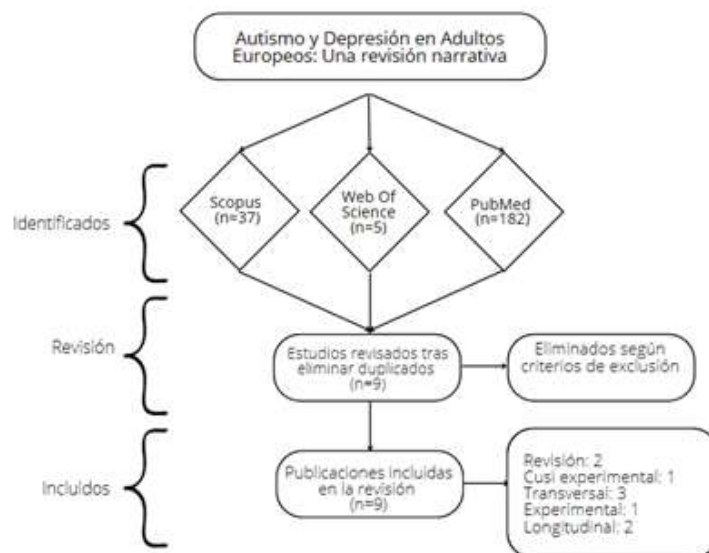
Autismo y Depresión en Adultos Europeos: Una revisión narrativa

Identificados

Scopus (n=37)

Web Of Science (n=5)

PubMed (n=182)

Revisión

Estudios revisados tras eliminar duplicados (n=9)

Eliminados según criterios de exclusión

Incluidos

Publicaciones incluidas en la revisión (n=9)

Revisión: 2
Cusi experimental: 1
Transversal: 3
Experimental: 1
Longitudinal: 2